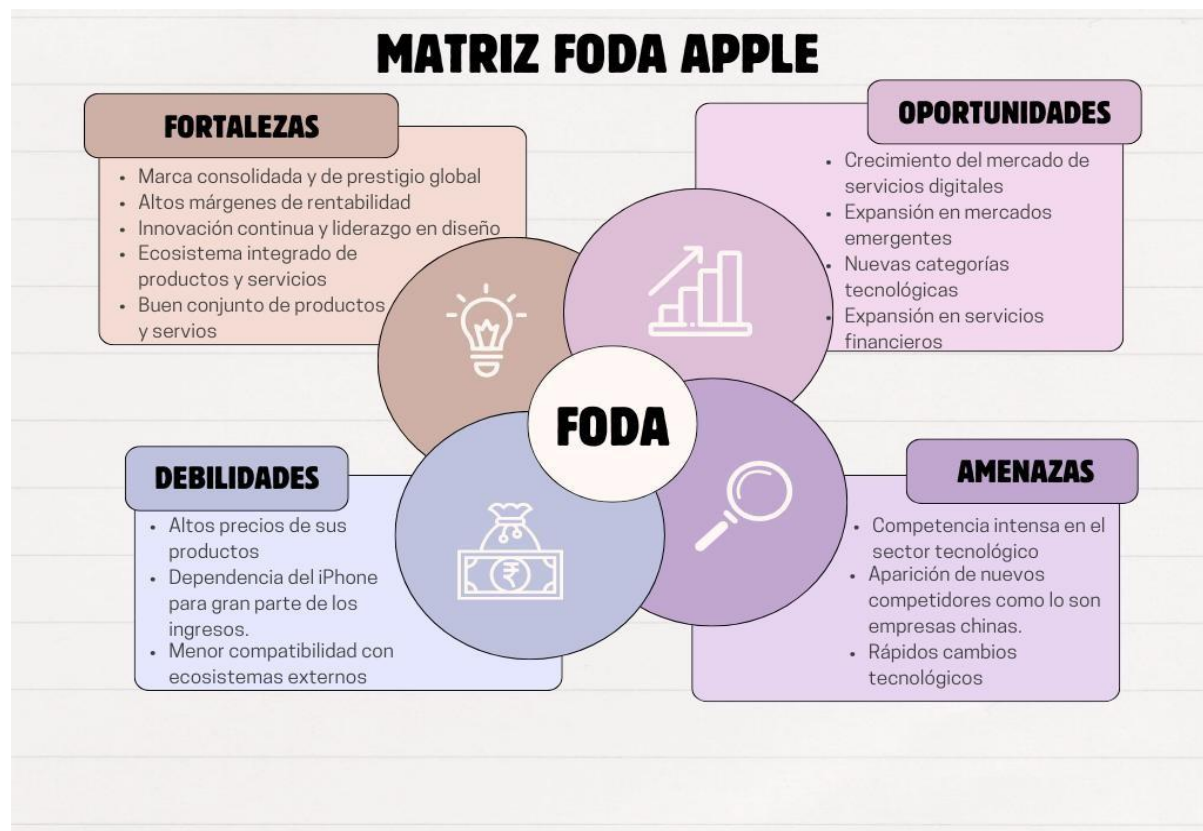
MATRIZ FODA APPLE

FORTALEZAS

- Marca consolidada y de prestigio global
- Altos márgenes de rentabilidad
- Innovación continua y liderazgo en diseño
- Ecosistema integrado de productos y servicios
- Buen conjunto de productos y servios

OPORTUNIDADES

- Crecimiento del mercado de servicios digitales
- Expansión en mercados emergentes
- Nuevas categorías tecnológicas
- Expansión en servicios financieros

FODA

DEBILIDADES

- Altos precios de sus productos
- Dependencia del iPhone para gran parte de los ingresos.
- Menor compatibilidad con ecosistemas externos

AMENAZAS

- Competencia intensa en el sector tecnológico
- Aparición de nuevos competidores como lo son empresas chinas.
- Rápidos cambios tecnológicos